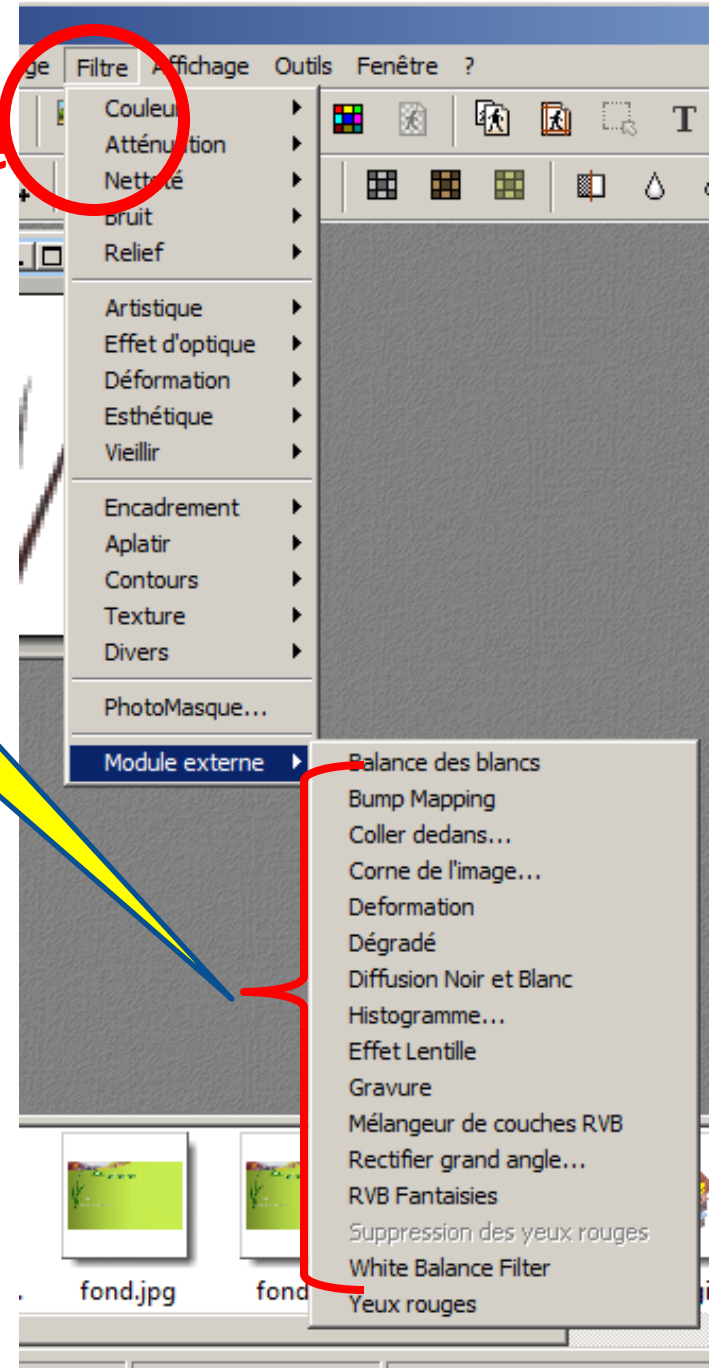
ge Filtre Affichage Outils Fenêtre ?

Couleur
Atténuation
Netteté
Bruit
Relief

Artistique
Effet d'optique
Déformation
Esthétique
Vieillir

Encadrement
Aplatir
Contours
Texture
Divers

PhotoMasque...

Module externe

Balance des blancs
Bump Mapping
Coller dedans...
Corne de l'image...
Deformation
Dégradé
Diffusion Noir et Blanc
Histogramme...
Effet Lentille
Gravure
Mélangeur de couches RVB
Rectifier grand angle...
RVB Fantaisies
Suppression des yeux rouges
White Balance Filter
Yeux rouges

T

fond.jpg
fond